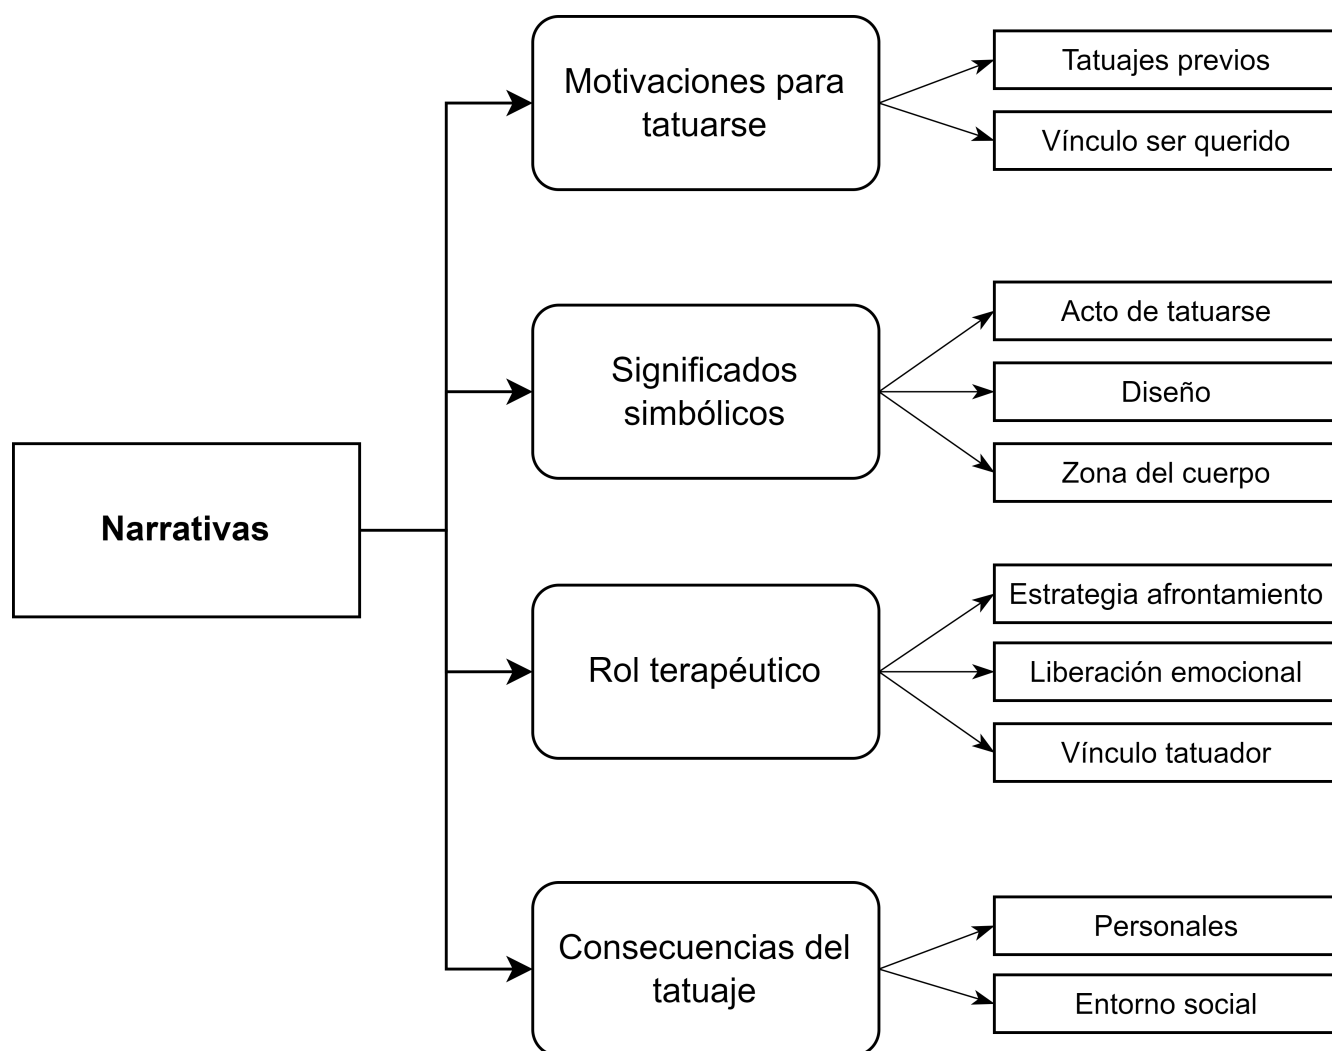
Narrativas

Motivaciones para tatuarse

Tatuajes previos

Vínculo ser querido

Significados simbólicos

Acto de tatuarse

Diseño

Zona del cuerpo

Rol terapéutico

Estrategia afrontamiento

Liberación emocional

Vínculo tatuador

Consecuencias del tatuaje

Personales

Entorno social